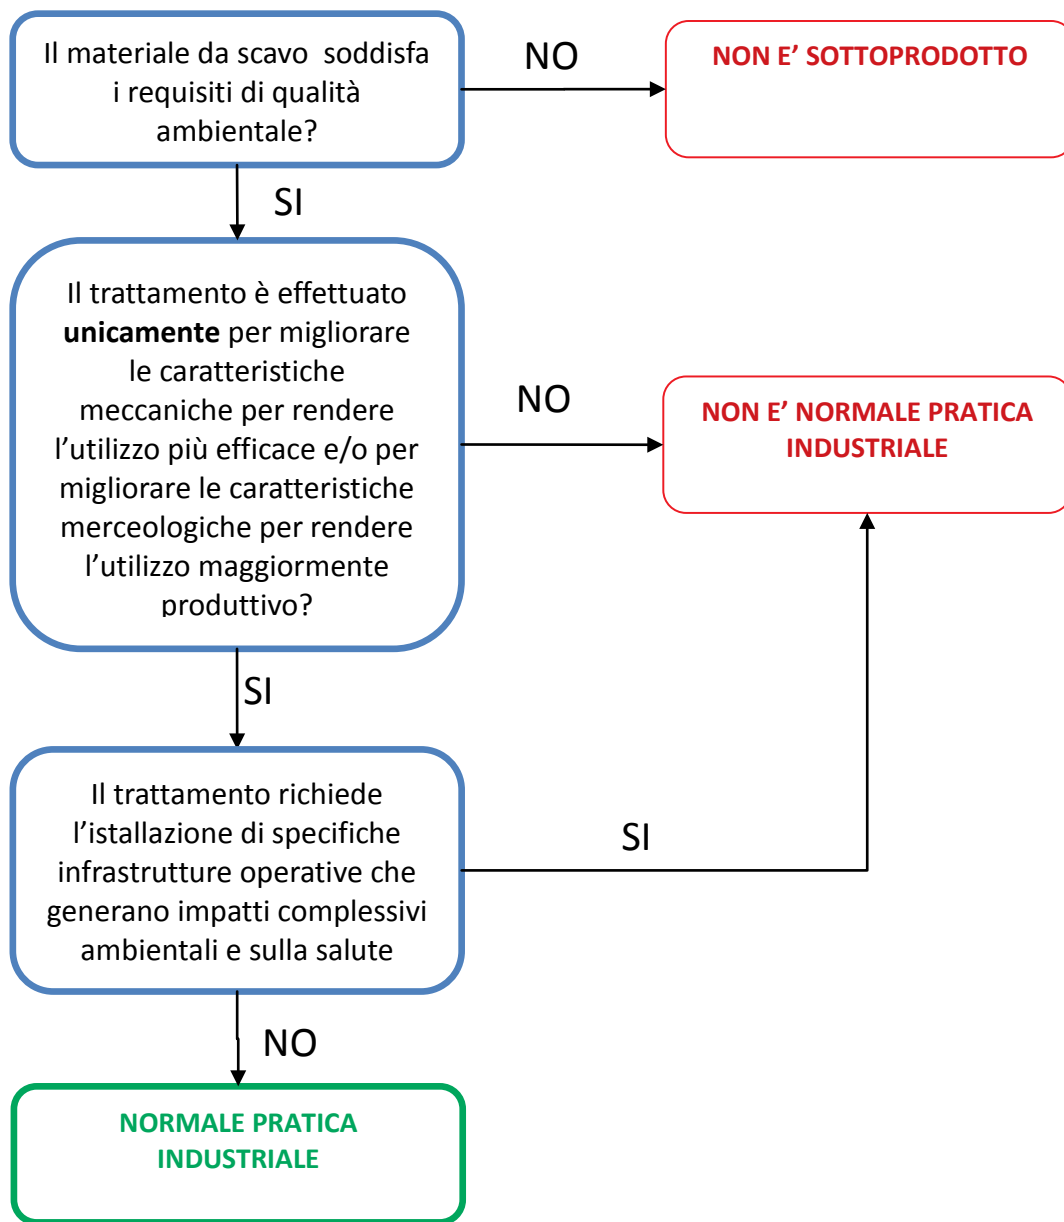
Il materiale da scavo soddisfa i requisiti di qualità ambientale?

NO

NON E' SOTTOPRODOTTO

SI

Il trattamento è effettuato **unicamente** per migliorare le caratteristiche meccaniche per rendere l'utilizzo più efficace e/o per migliorare le caratteristiche merceologiche per rendere l'utilizzo maggiormente produttivo?

NO

NON E' NORMALE PRATICA INDUSTRIALE

SI

Il trattamento richiede l'istallazione di specifiche infrastrutture operative che generano impatti complessivi ambientali e sulla salute

SI

NO

NORMALE PRATICA INDUSTRIALE